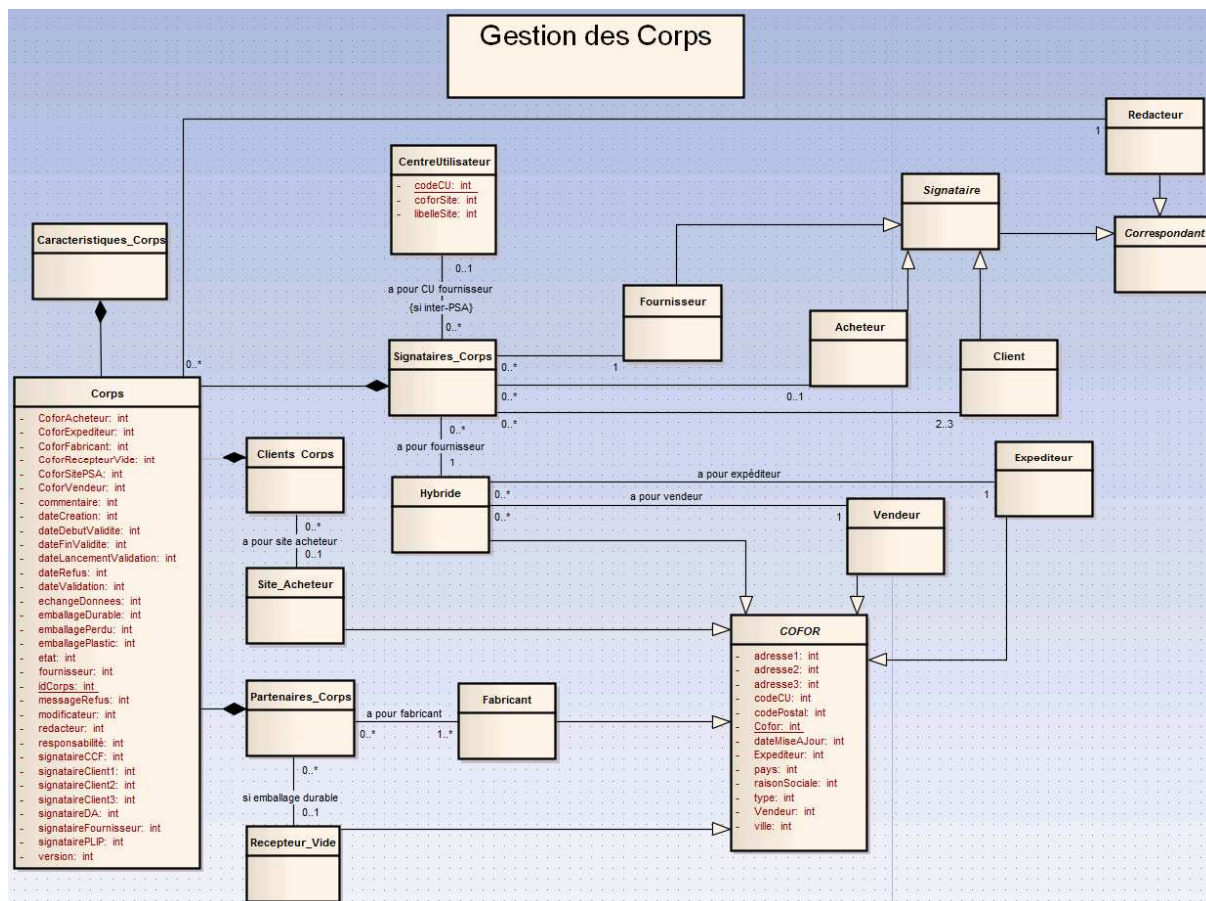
Gestion des Corps

Redacteur

1

CentreUtilisateur

- codeCU: int
- coforSite: int
- libelleSite: int

Signataire

Caracteristiques_Corps

Correspondant

0..1

a pour CU fournisseur
{si inter-PSA}

0..*

Fournisseur

Acheteur

Client

0..*

Signataires_Corps

0..*

1

0..*

0..1

0..*

2..3

0..*

a pour fournisseur

1

Corps

- CoforAcheteur: int
- CoforExpediteur: int
- CoforFabricant: int
- CoforRecepteurVide: int
- CoforSitePSA: int
- CoforVendeur: int
- commentaire: int
- dateCreation: int
- dateDebutValidite: int
- dateFinValidite: int
- dateLancementValidation: int
- dateRefus: int
- dateValidation: int
- echangeDonnees: int
- emballageDurable: int
- emballagePerdu: int
- emballagePlastic: int
- etat: int
- fournisseur: int
- idCorps: int
- messageRefus: int
- modificateur: int
- redacteur: int
- responsabilité: int
- signataireCCF: int
- signataireClient1: int
- signataireClient2: int
- signataireClient3: int
- signataireDA: int
- signataireFournisseur: int
- signatairePLIP: int
- version: int

Clients_Corps

0..*

a pour site acheteur

0..1

Site_Acheteur

Hybride

0..*

0..*

a pour expéditeur

a pour vendeur

Expediteur

1

1

Vendeur

COFOR

- adresse1: int
- adresse2: int
- adresse3: int
- codeCU: int
- codePostal: int
- Cofor: int
- dateMiseAJour: int
- Expediteur: int
- pays: int
- raisonSociale: int
- type: int
- Vendeur: int
- ville: int

Partenaires_Corps

a pour fabricant

0..*

1..*

Fabricant

0..*

si emballage durable

0..1

Recepteur_Vide